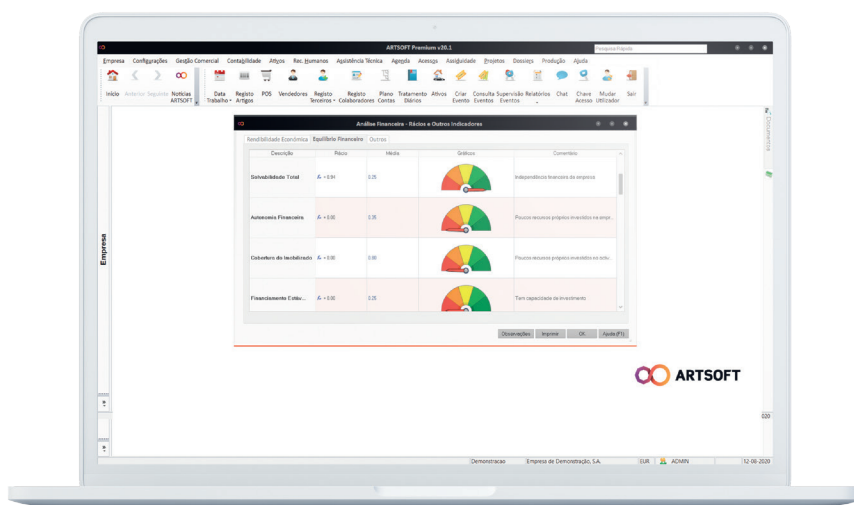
ARTSOFT Premium v20.1

Pesquisa Rápida

Empresa Configurações Gestão Comercial Contabilidade Ativos Rec. Humanos Assistência Técnica Agenda Acessos Assiduidade Projetos Dossiers Produção Ajuda

Início Anterior Seguinte Notícias ARTSOFT Data Trabalho Registo Artigos POS Vendedores Registo Terceiros Registo Colaboradores Plano Contas Tratamento Diários Ativos Criar Evento Consulta Eventos Supervisão Eventos Relatórios Chat Chave Acesso Mudar Utilizador Sair

Empresa

Comunicação

Análise Financeira - Rácios e Outros Indicadores

Rendibilidade Económica Equilíbrio Financeiro Outros

| Descrição | Rácio | Média | Gráficos | Comentário |
|---|---|---|---|---|
| Solvabilidade Total | = 0.94 | 0.25 | | Independência financeira da empresa |
| Autonomia Financeira | = 0.00 | 0.35 | | Poucos recursos próprios investidos na empr... |
| Cobertura do Imobilizado | = 0.00 | 0.90 | | Poucos recursos próprios investidos no activ... |
| Financiamento Estáv... | = 0.00 | 0.25 | | Tem capacidade de investimento |

Observações Imprimir OK Ajuda (F1)

ARTSOFT

020

Demonstracao Empresa de Demonstração, S.A. EUR ADMIN 52-06-2020